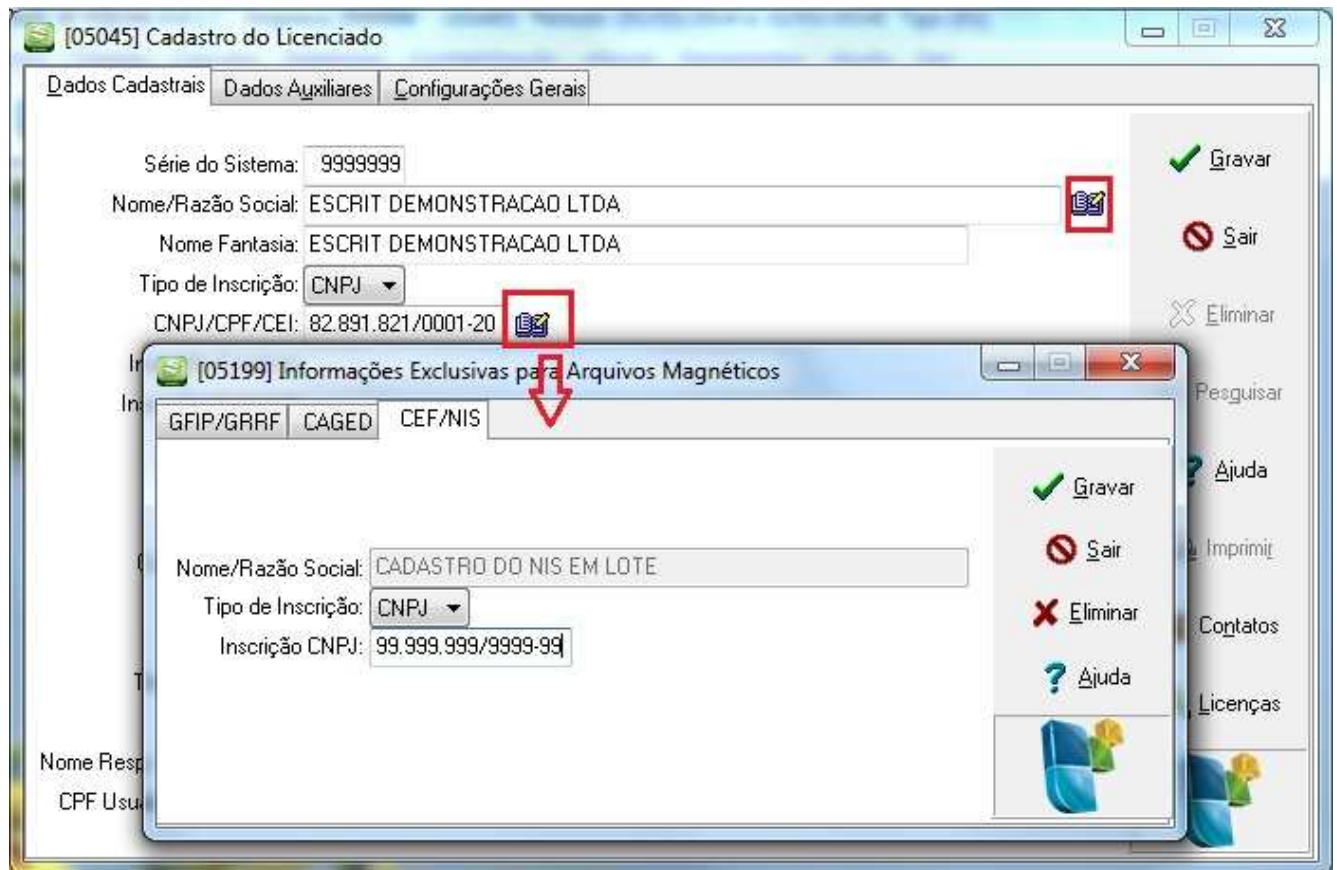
[05045] Cadastro do Licenciado

Dados Cadastrais | Dados Auxiliares | Configurações Gerais

Série do Sistema: 9999999
Nome/Razão Social: ESCRIT DEMONSTRACAO LTDA
Nome Fantasia: ESCRIT DEMONSTRACAO LTDA
Tipo de Inscrição: CNPJ
CNPJ/CPF/CEI: 82.891.821/0001-20

Gravar
Sair
Eliminar
Pesquisar
Ajuda
Imprimir
Contatos
Licenças

Nome Resp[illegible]
CPF Usu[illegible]

[05199] Informações Exclusivas para Arquivos Magnéticos

GFIP/GRRF | CAGED | CEF/NIS

Nome/Razão Social: CADASTRO DO NIS EM LOTE
Tipo de Inscrição: CNPJ
Inscrição CNPJ: 99.999.999/9999-99

Gravar
Sair
Eliminar
Ajuda